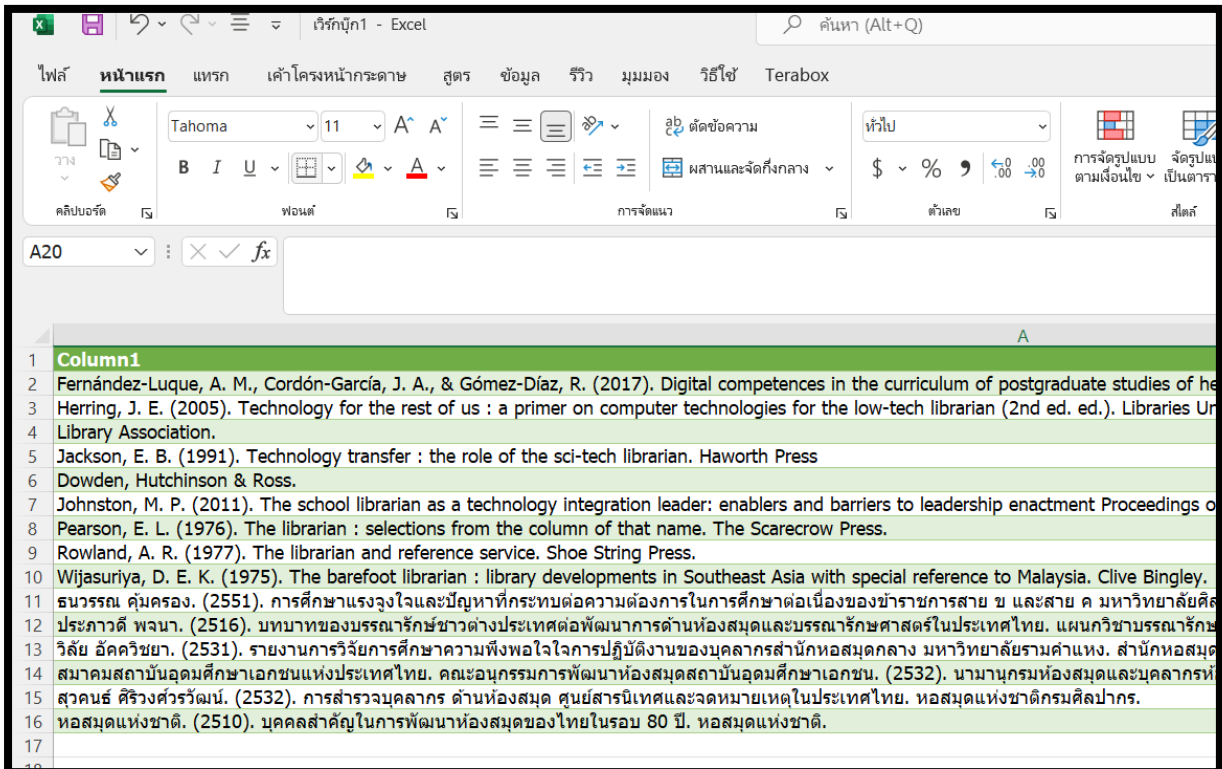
เวิร์กบุ๊ก1 - Excel
ค้นหา (Alt+Q)

ไฟล์ หน้าแรก แทรก เค้าโครงหน้ากระดาษ สูตร ข้อมูล รีวิว มุมมอง วิธีใช้ Terabox

วาง
คลิปบอร์ด
Tahoma 11
B I U
ฟอนต์
ตัดข้อความ
ผสานและจัดกึ่งกลาง
การจัดแนว
ทั่วไป
$ %
ตัวเลข
การจัดรูปแบบตามเงื่อนไข
จัดรูปแบบเป็นตาราง
สไตล์

A20
fx

A
| | A |
|---|---|
| 1 | Column1 |
| 2 | Fernández-Luque, A. M., Cordón-García, J. A., & Gómez-Díaz, R. (2017). Digital competences in the curriculum of postgraduate studies of he |
| 3 | Herring, J. E. (2005). Technology for the rest of us : a primer on computer technologies for the low-tech librarian (2nd ed. ed.). Libraries Un |
| 4 | Library Association. |
| 5 | Jackson, E. B. (1991). Technology transfer : the role of the sci-tech librarian. Haworth Press |
| 6 | Dowden, Hutchinson & Ross. |
| 7 | Johnston, M. P. (2011). The school librarian as a technology integration leader: enablers and barriers to leadership enactment Proceedings o |
| 8 | Pearson, E. L. (1976). The librarian : selections from the column of that name. The Scarecrow Press. |
| 9 | Rowland, A. R. (1977). The librarian and reference service. Shoe String Press. |
| 10 | Wijasuriya, D. E. K. (1975). The barefoot librarian : library developments in Southeast Asia with special reference to Malaysia. Clive Bingley. |
| 11 | ธนวรรณ คุ้มครอง. (2551). การศึกษาแรงจูงใจและปัญหาที่กระทบต่อความต้องการในการศึกษาต่อเนื่องของข้าราชการสาย ข และสาย ค มหาวิทยาลัยศิล |
| 12 | ประภาวดี พจนา. (2516). บทบาทของบรรณารักษ์ชาวต่างประเทศต่อพัฒนาการด้านห้องสมุดและบรรณารักษศาสตร์ในประเทศไทย. แผนกวิชาบรรณารักษ |
| 13 | วิลัย อัคควิชยา. (2531). รายงานการวิจัยการศึกษาความพึงพอใจในการปฏิบัติงานของบุคลากรสำนักหอสมุดกลาง มหาวิทยาลัยรามคำแหง. สำนักหอสมุด |
| 14 | สมาคมสถาบันอุดมศึกษาเอกชนแห่งประเทศไทย. คณะอนุกรรมการพัฒนาห้องสมุดสถาบันอุดมศึกษาเอกชน. (2532). นามานุกรมห้องสมุดและบุคลากรห้ |
| 15 | สุวคนธ์ ศิริวงศ์วรวัฒน์. (2532). การสำรวจบุคลากร ด้านห้องสมุด ศูนย์สารนิเทศและจดหมายเหตุในประเทศไทย. หอสมุดแห่งชาติกรมศิลปากร. |
| 16 | หอสมุดแห่งชาติ. (2510). บุคคลสำคัญในการพัฒนาห้องสมุดของไทยในรอบ 80 ปี. หอสมุดแห่งชาติ. |
| 17 | |